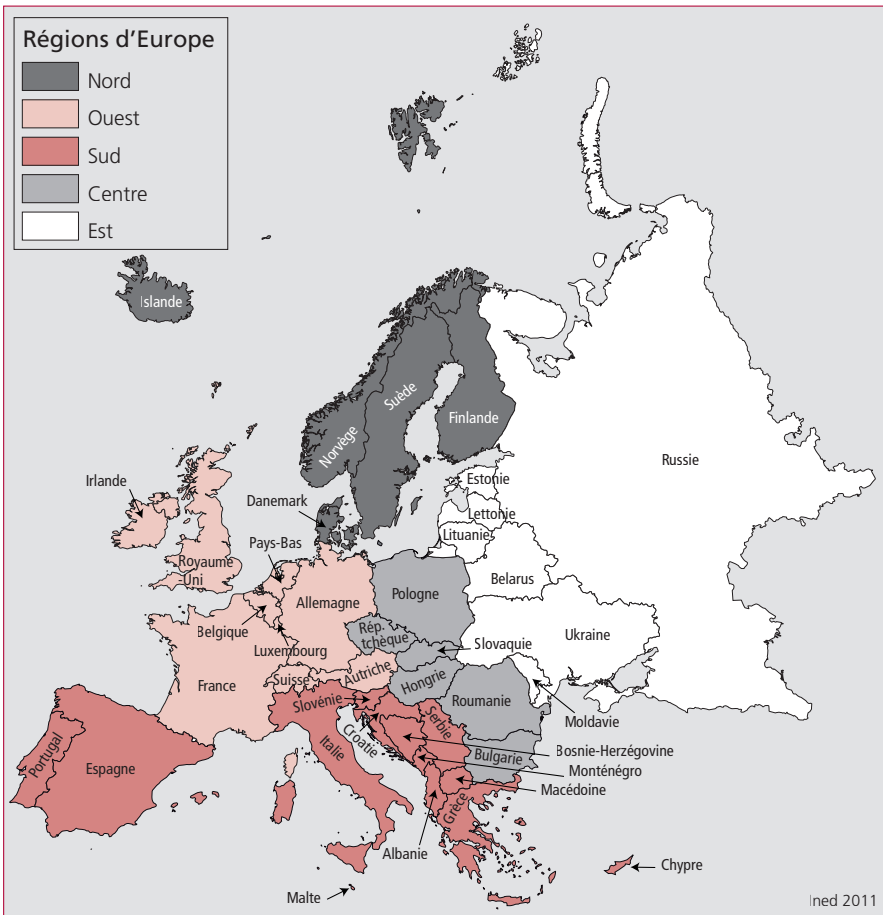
Régions d'Europe
Nord
Ouest
Sud
Centre
Est

Islande
Norvège
Suède
Finlande
Russie
Estonie
Lettonie
Lituanie
Irlande
Danemark
Royaume Uni
Pays-Bas
Belarus
Pologne
Allemagne
Belgique
Luxembourg
Rép. tchèque
Slovaquie
Ukraine
France
Suisse
Autriche
Hongrie
Roumanie
Moldavie
Slovénie
Croatie
Serbie
Bosnie-Herzégovine
Bulgarie
Monténégro
Macédoine
Portugal
Espagne
Italie
Grèce
Albanie
Chypre
Malte
Ined 2011